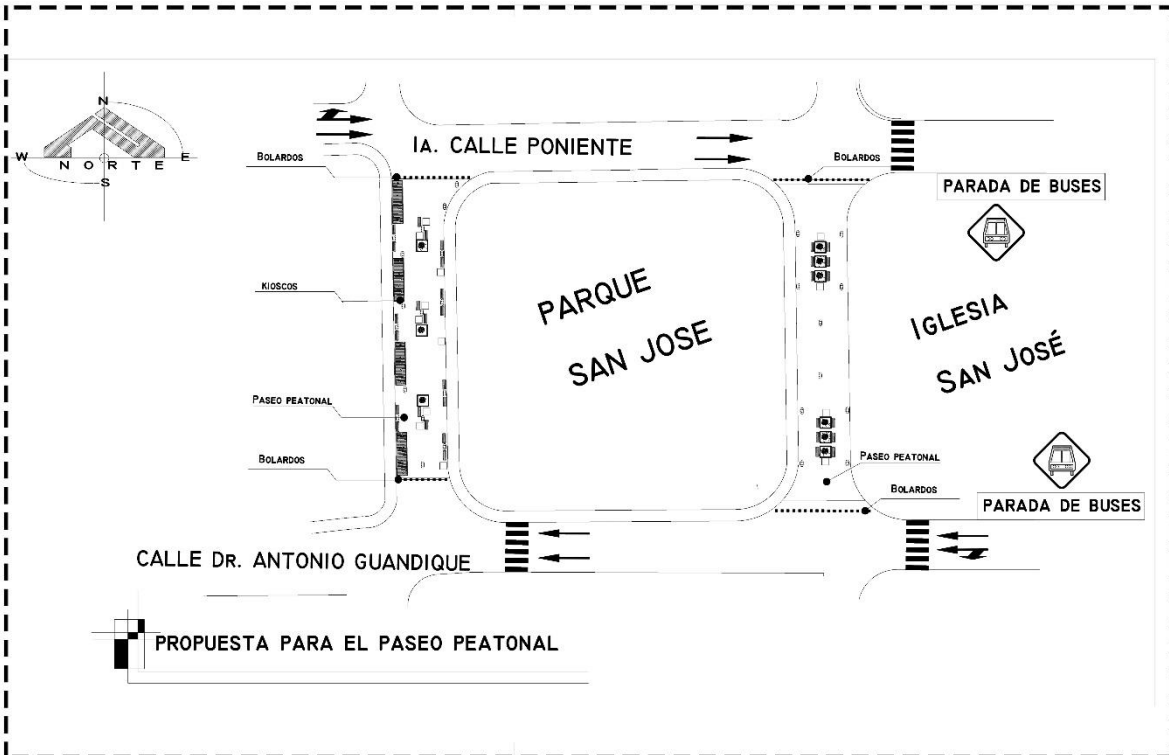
N
W
NORTE
E
S

1A. CALLE PONIENTE

BOLARDOS

BOLARDOS

PARADA DE BUSES

KIOSCOS

PARQUE
SAN JOSE

IGLESIA
SAN JOSÉ

PASEO PEATONAL

BOLARDOS

PASEO PEATONAL

BOLARDOS

PARADA DE BUSES

CALLE DR. ANTONIO GUANDIQUE

PROPUESTA PARA EL PASEO PEATONAL